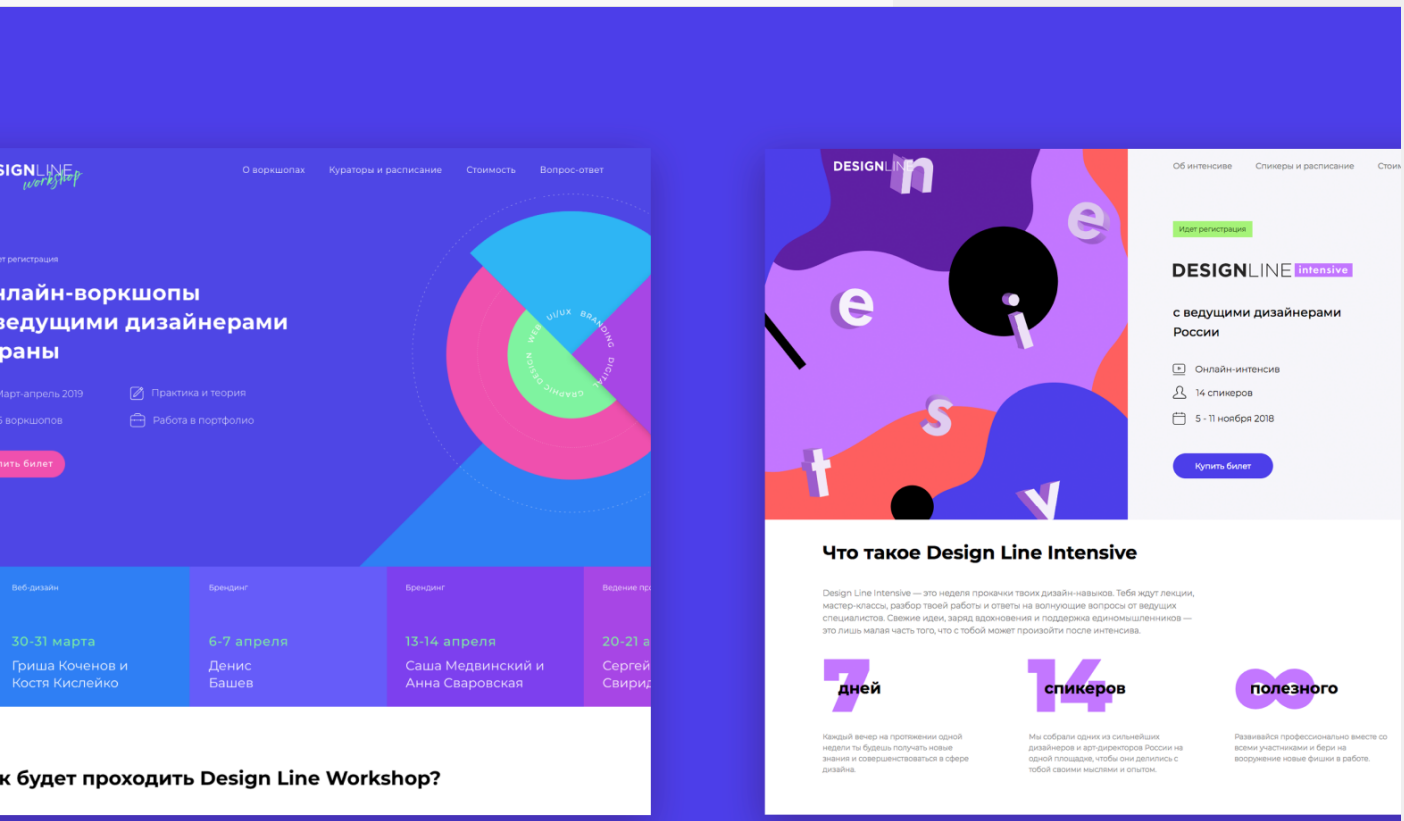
SIGNLINE workshop

О воркшопах Кураторы и расписание Стоимость Вопрос-ответ

дет регистрация

нлайн-воркшопы ведущими дизайнерамираны

Март-апрель 2019
Практика и теория
5 воркшопов
Работа в портфолио

пить билет

UI/UX BRANDING WEB DIGITAL GRAPHIC DESIGN

Веб-дизайн
30-31 марта
Гриша Коченов и Костя Кислейко

Брендинг
6-7 апреля
Денис Башев

Брендинг
13-14 апреля
Саша Мединский и Анна Сваровская

Ведение пр
20-21 а
Сергей Свирид

к будет проходить Design Line Workshop?

DESIGNLINE

n e e i s t v

Об интенсиве Спикеры и расписание Стои

Идет регистрация

DESIGNLINE intensive

с ведущими дизайнерами России

Онлайн-интенсив
14 спикеров
5 - 11 ноября 2018

Купить билет

Что такое Design Line Intensive

Design Line Intensive — это неделя прокачки твоих дизайн-навыков. Тебя ждут лекции, мастер-классы, разбор твоей работы и ответы на волнующие вопросы от ведущих специалистов. Свежие идеи, заряд вдохновения и поддержка единомышленников — это лишь малая часть того, что с тобой может произойти после интенсива.

7 дней
Каждый вечер на протяжении одной недели ты будешь получать новые знания и совершенствоваться в сфере дизайна.

14 спикеров
Мы собрали одних из сильнейших дизайнеров и арт-директоров России на одной площадке, чтобы они делились с тобой своими мыслями и опытом.

∞ полезного
Развивайся профессионально вместе со всеми участниками и бери на вооружение новые фишки в работе.